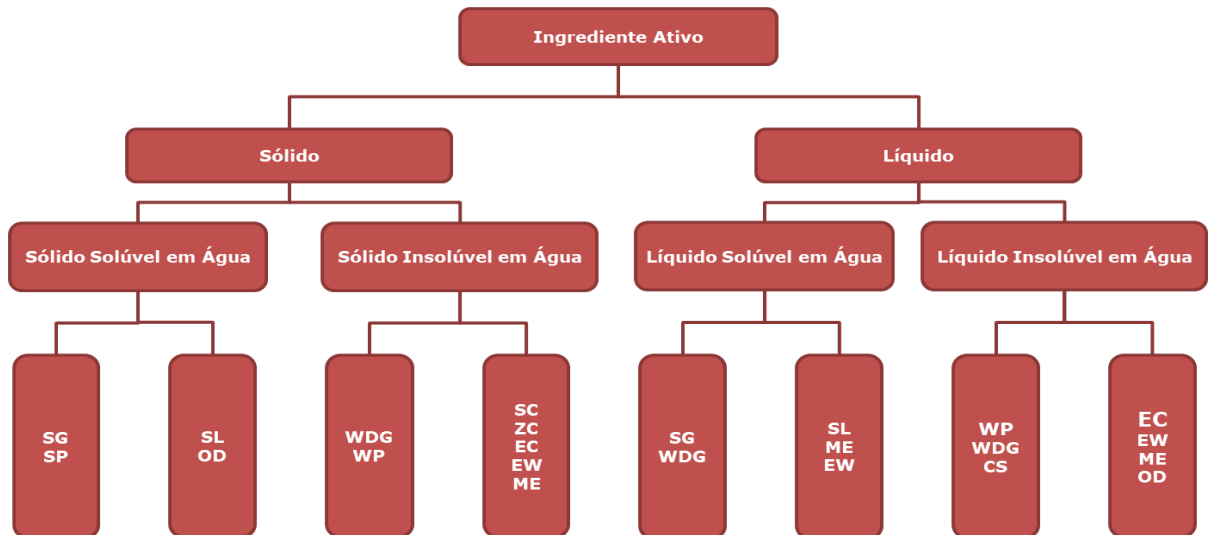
Ingrediente Ativo

Sólido

Líquido

Sólido Solúvel em Água

Sólido Insolúvel em Água

Líquido Solúvel em Água

Líquido Insolúvel em Água

SG
SP

SL
OD

WDG
WP

SC
ZC
EC
EW
ME

SG
WDG

SL
ME
EW

WP
WDG
CS

EC
EW
ME
OD